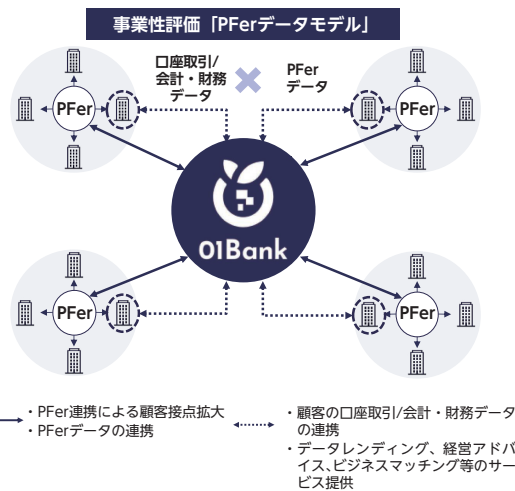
事業性評価「PFerデータモデル」

口座取引/会計・財務データ

PFerデータ

PFer

PFer

01Bank

PFer

PFer

・PFer連携による顧客接点拡大
・PFerデータの連携

・顧客の口座取引/会計・財務データの連携
・データレンディング、経営アドバイス、ビジネスマッチング等のサービス提供